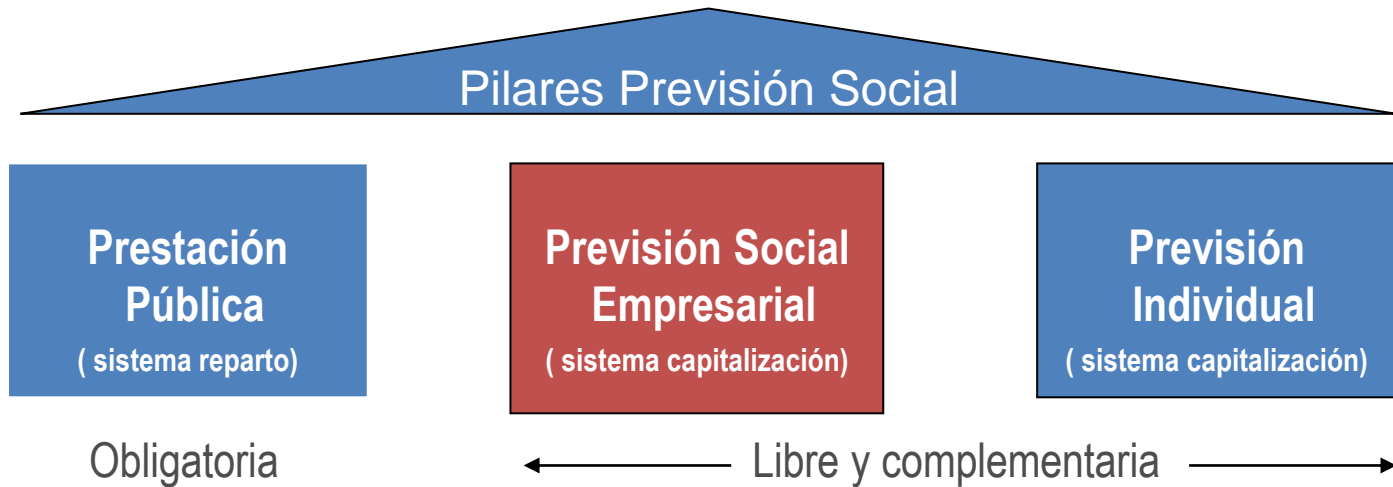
Pilares Previsión Social

Prestación Pública
( sistema reparto)

Previsión Social Empresarial
( sistema capitalización)

Previsión Individual
( sistema capitalización)

Obligatoria

Libre y complementaria